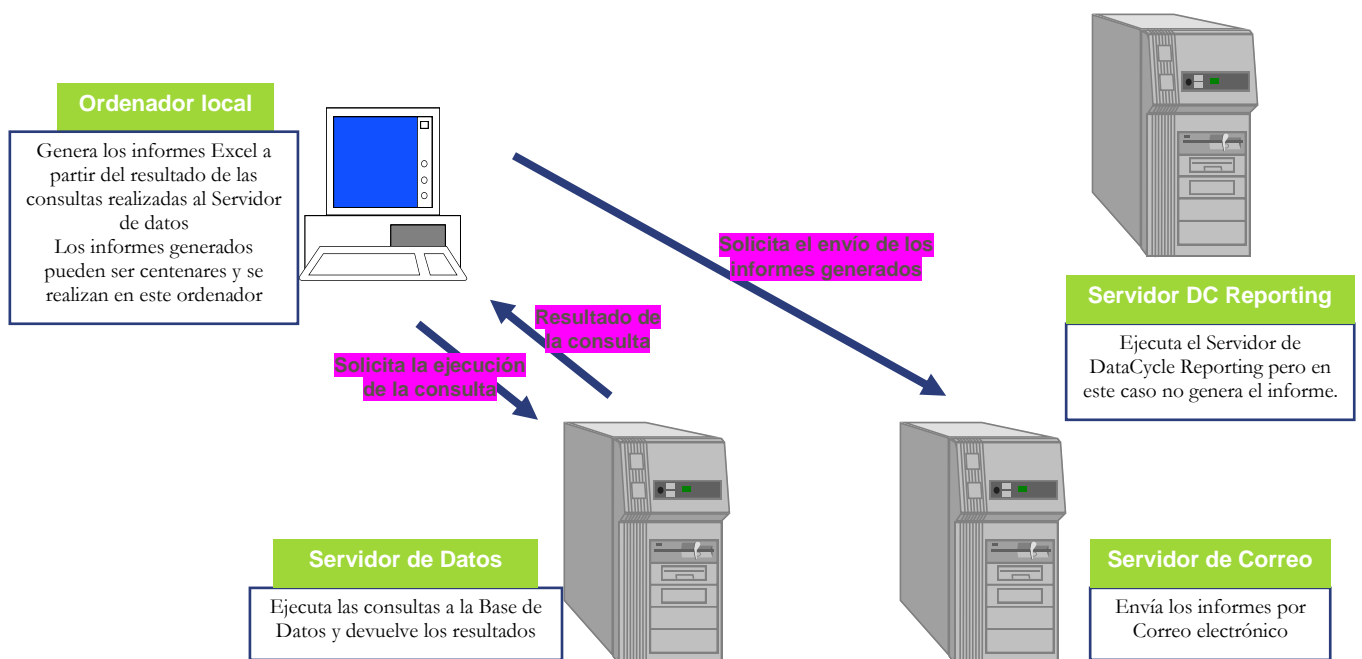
Ordenador local

Genera los informes Excel a partir del resultado de las consultas realizadas al Servidor de datos
Los informes generados pueden ser centenares y se realizan en este ordenador

Solicita el envío de los informes generados

Resultado de la consulta

Solicita la ejecución de la consulta

Servidor DC Reporting

Ejecuta el Servidor de DataCycle Reporting pero en este caso no genera el informe.

Servidor de Datos

Ejecuta las consultas a la Base de Datos y devuelve los resultados

Servidor de Correo

Envía los informes por Correo electrónico